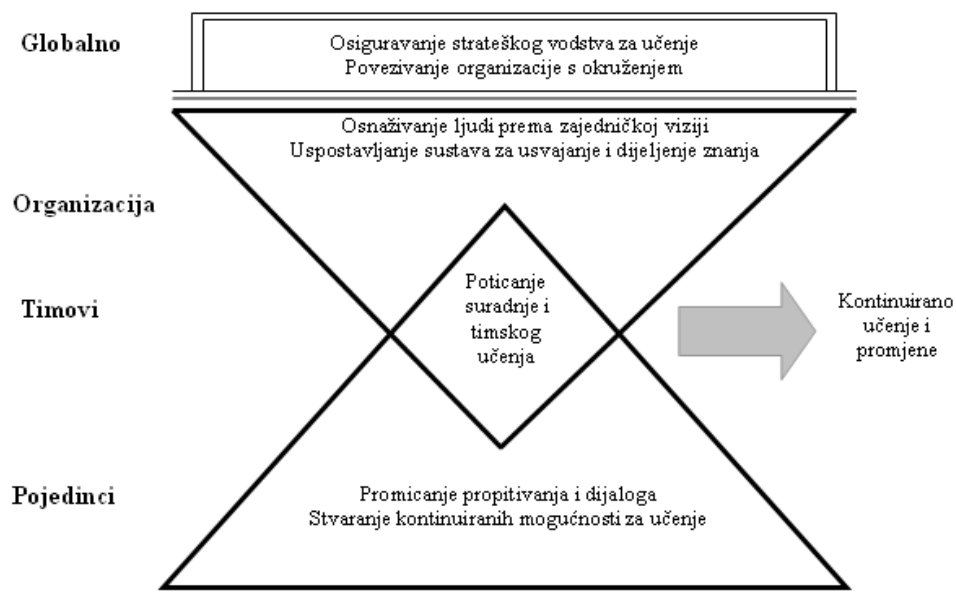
Globalno

Osiguravanje strateškog vodstva za učenje
Povezivanje organizacije s okruženjem

Osnaživanje ljudi prema zajedničkoj viziji
Uspostavljanje sustava za usvajanje i dijeljenje znanja

Organizacija

Timovi

Poticanje suradnje i timskog učenja

Kontinuirano učenje i promjene

Pojedinci

Promicanje propitivanja i dijaloga
Stvaranje kontinuiranih mogućnosti za učenje